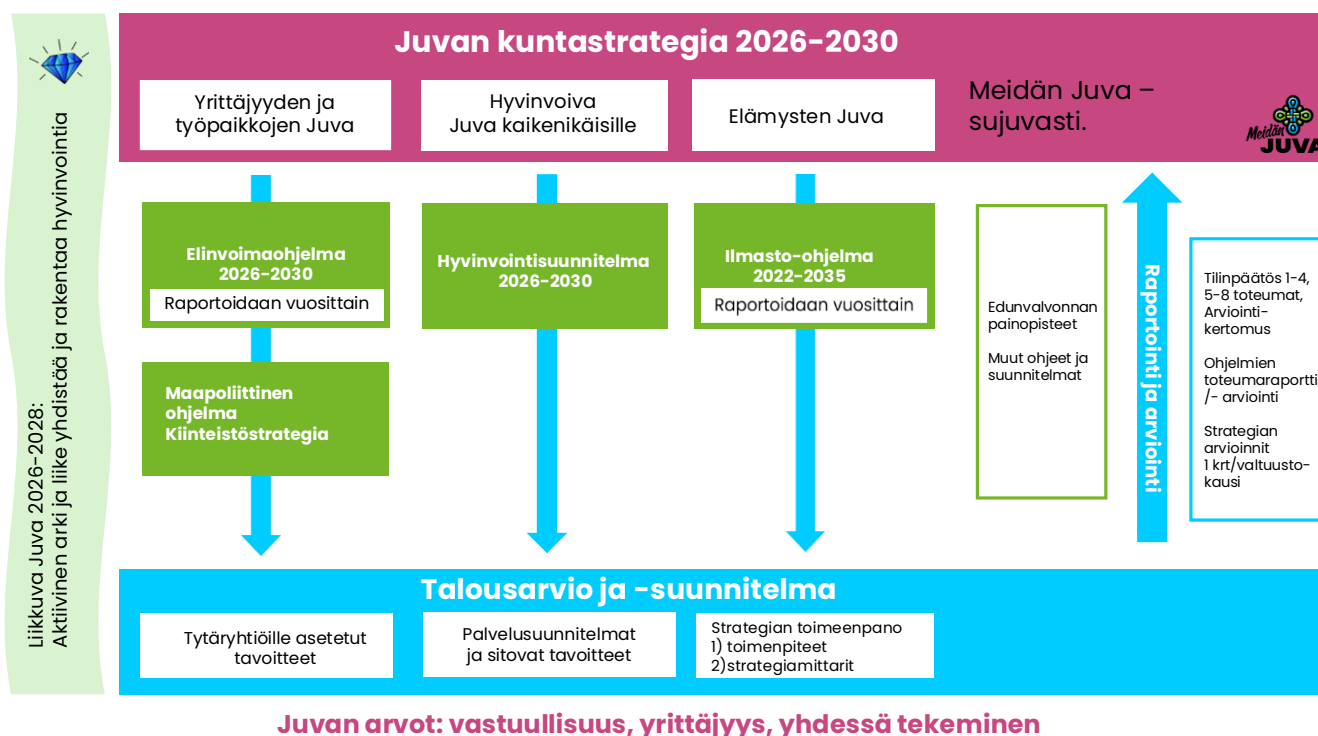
Liikkuva Juva 2026-2028:
Aktiivinen arki ja liike yhdistää ja rakentaa hyvinvointia

Juvan kuntastrategia 2026-2030

Yrittäjyyden ja työpaikkojen Juva

Hyvinvoiva Juva kaikenikäisille

Elämysten Juva

Meidän Juva – sujuvasti.

Meidän JUVA

Elinvoimaohjelma 2026-2030

Raportoidaan vuosittain

Maapoliittinen ohjelma Kiinteistöstrategia

Hyvinvointisuunnitelma 2026-2030

Ilmasto-ohjelma 2022-2035

Raportoidaan vuosittain

Edunvalvonnan painopisteet

Muut ohjeet ja suunnitelmat

Raportointi ja arviointi

Tilinpäätös 1-4, 5-8 toteumat, Arviointikertomus

Ohjelmien toteumaraportti /- arviointi

Strategian arvioinnit 1 krt/valtuustokausi

Talousarvio ja -suunnitelma

Tytäryhtiöille asetetut tavoitteet

Palvelusuunnitelmat ja sitovat tavoitteet

Strategian toimeenpano
1) toimenpiteet
2)strategiamittarit

Juvan arvot: vastuullisuus, yrittäjyys, yhdessä tekeminen